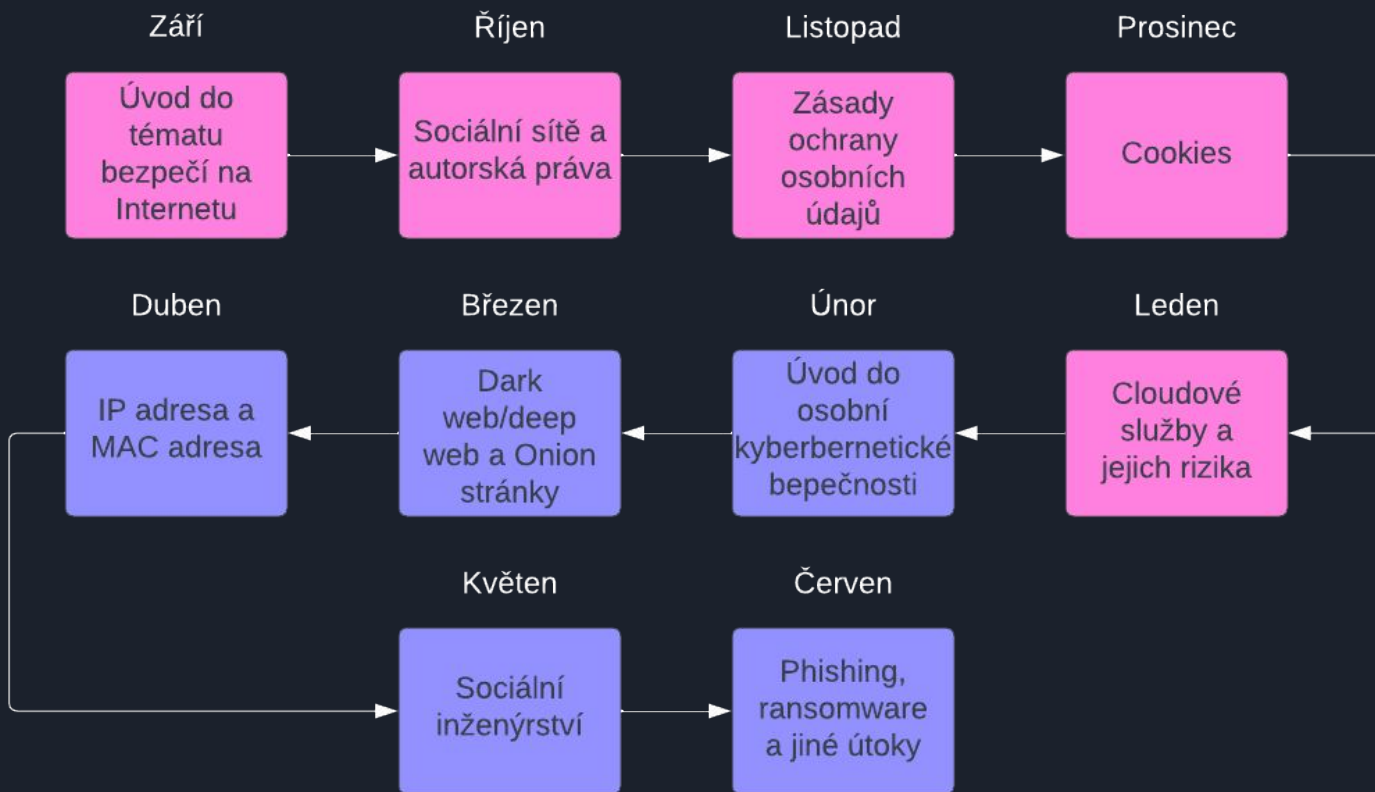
Září

Úvod do tématu bezpečí na Internetu

Říjen

Sociální sítě a autorská práva

Listopad

Zásady ochrany osobních údajů

Prosinec

Cookies

Duben

IP adresa a MAC adresa

Březen

Dark web/deep web a Onion stránky

Únor

Úvod do osobní kyberbernetické bepečnosti

Leden

Cloudové služby a jejich rizika

Květen

Sociální inženýrství

Červen

Phishing, ransomware a jiné útoky